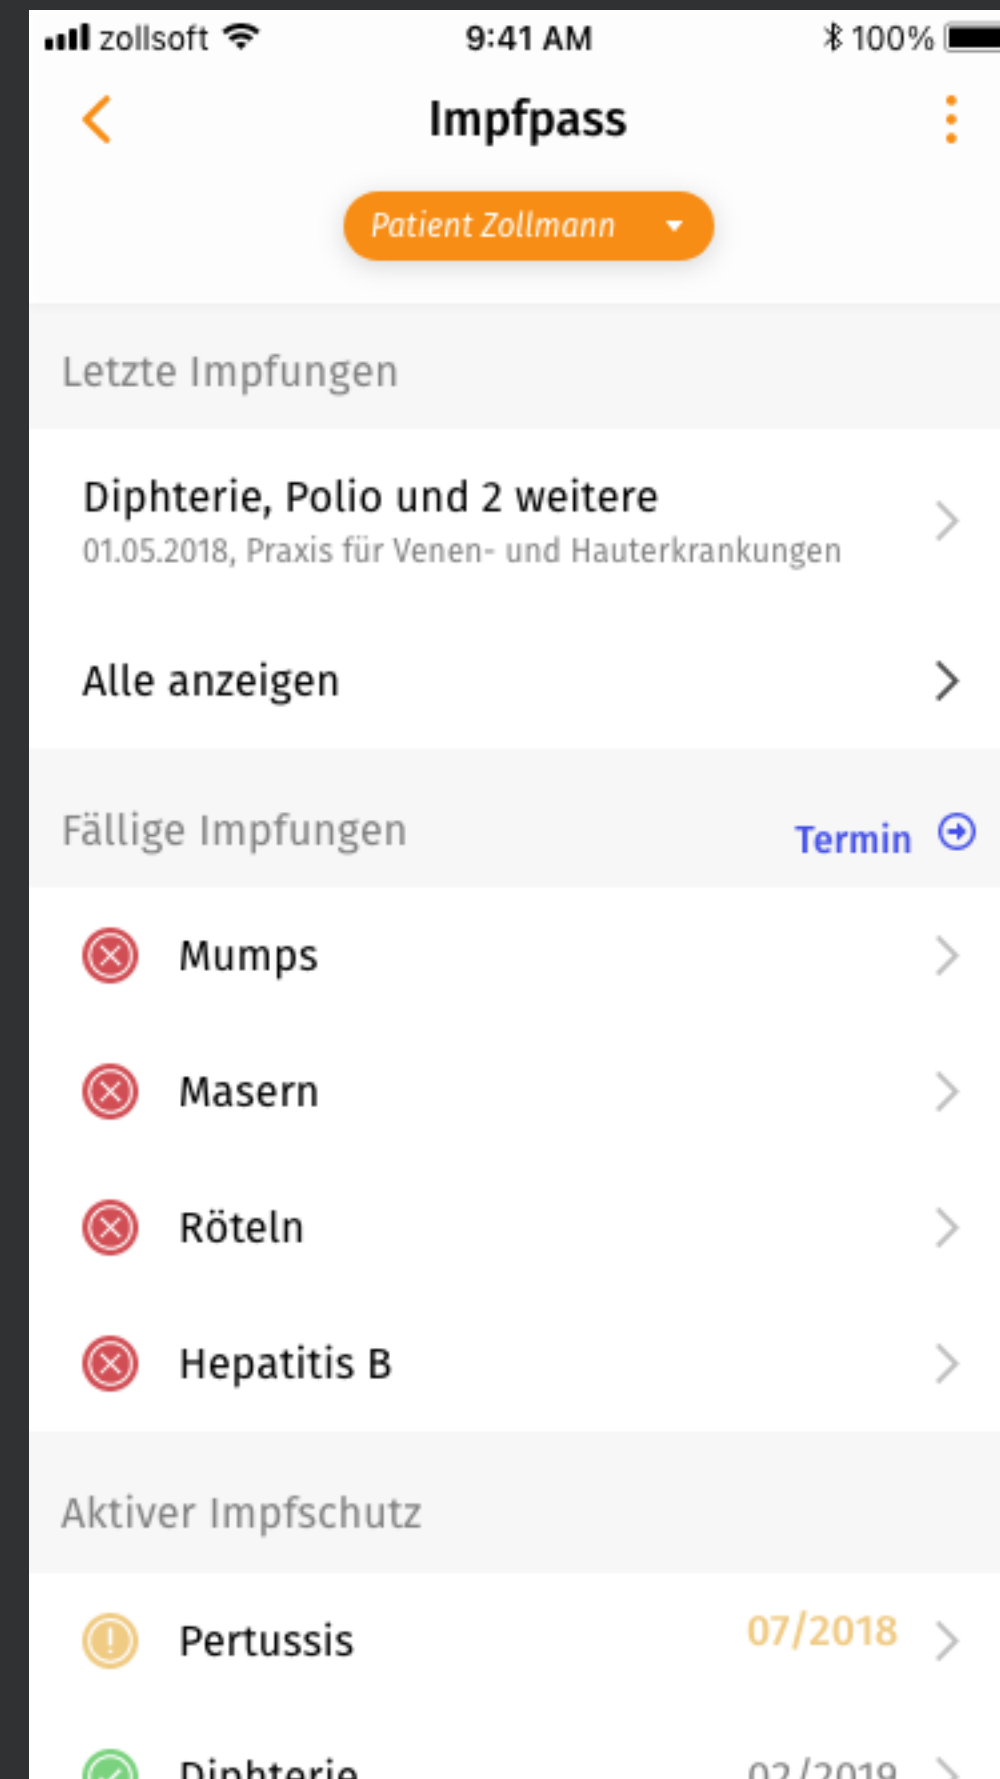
zollsoft 9:41 AM 100%

Impfpass

Patient Zollmann

Letzte Impfungen

Diphterie, Polio und 2 weitere
01.05.2018, Praxis für Venen- und Hauterkrankungen

Alle anzeigen

Fällige Impfungen Termin

Mumps

Masern

Röteln

Hepatitis B

Aktiver Impfschutz

Pertussis 07/2018

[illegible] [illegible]